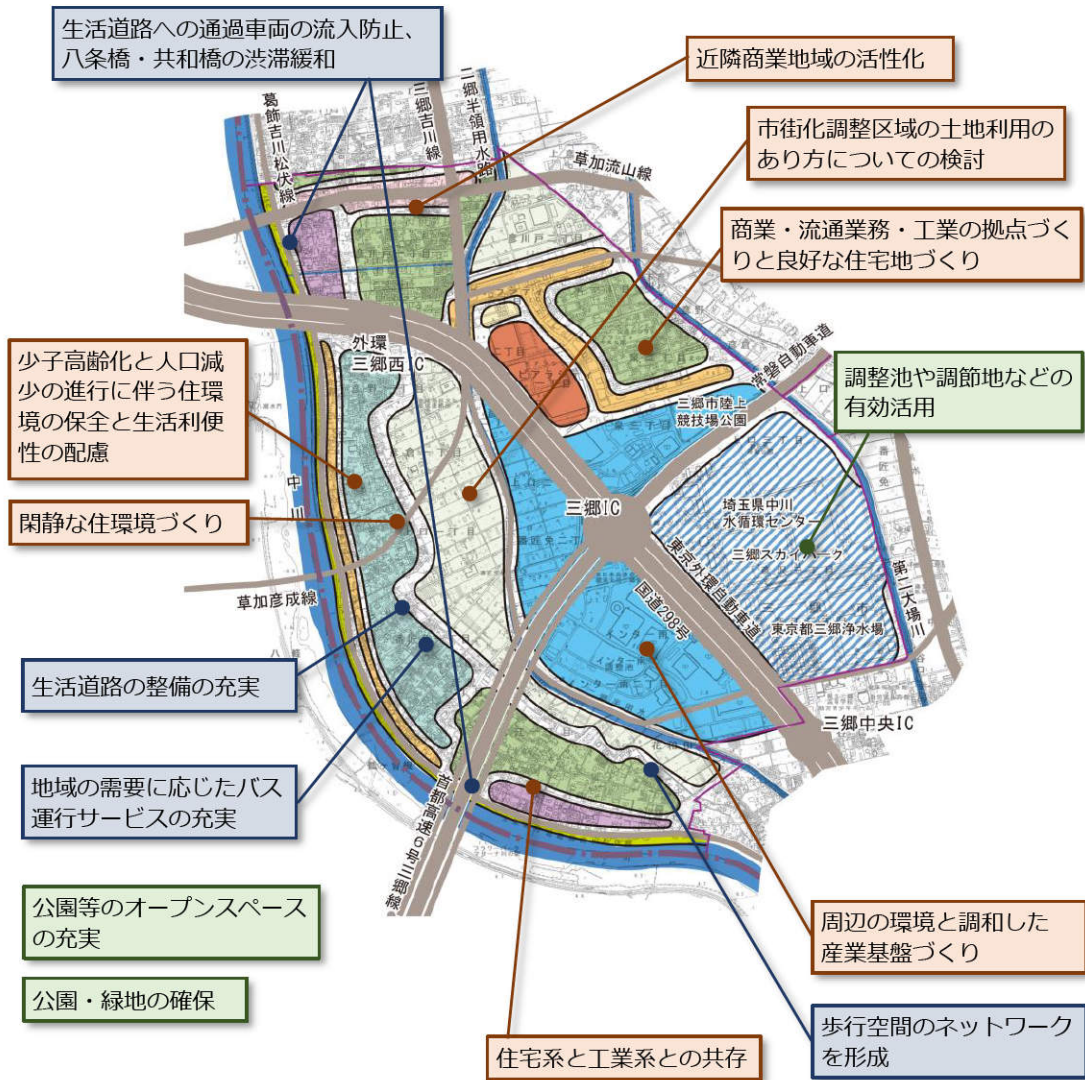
生活道路への通過車両の流入防止、八条橋・共和橋の渋滞緩和

近隣商業地域の活性化

市街化調整区域の土地利用のあり方についての検討

商業・流通業務・工業の拠点づくりと良好な住宅地づくり

少子高齢化と人口減少の進行に伴う住環境の保全と生活利便性の配慮

調整池や調節地などの有効活用

閑静な住環境づくり

生活道路の整備の充実

地域の需要に応じたバス運行サービスの充実

公園等のオープンスペースの充実

公園・緑地の確保

周辺の環境と調和した産業基盤づくり

歩行空間のネットワークを形成

住宅系と工業系との共存

葛飾吉川松伏線

三郷吉川線

二郷半領用水路

草加流山線

外環三郷西IC

常磐自動車道

三郷市陸上競技場公園

三郷IC

埼玉県中川水循環センター

三郷スカイパーク

東京外環自動車道

国道298号

東京都三郷浄水場

第二大場川

草加彦成線

中川

三郷中央IC

首都高速6号三郷線